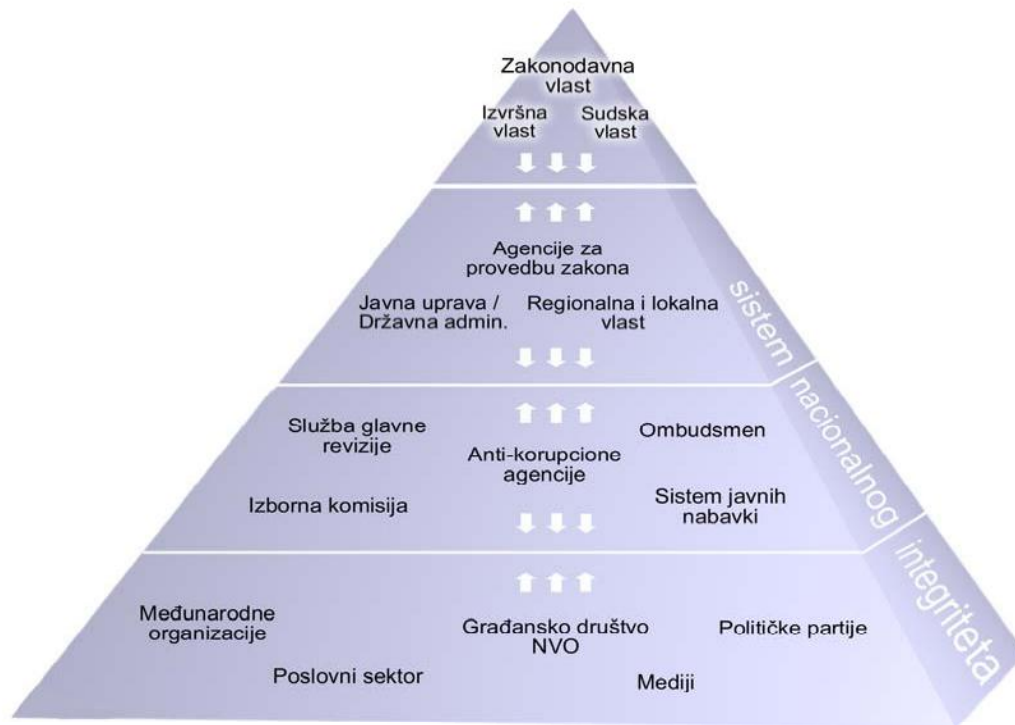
Zakonodavna vlast

Izvršna vlast

Sudska vlast

Agencije za provedbu zakona

Javna uprava / Državna admin.

Regionalna i lokalna vlast

Služba glavne revizije

Anti-korupcione agencije

Ombudsmen

Izborna komisija

Sistem javnih nabavki

Međunarodne organizacije

Građansko društvo NVO

Političke partije

Poslovni sektor

Mediji

sistem nacionalnog integriteta